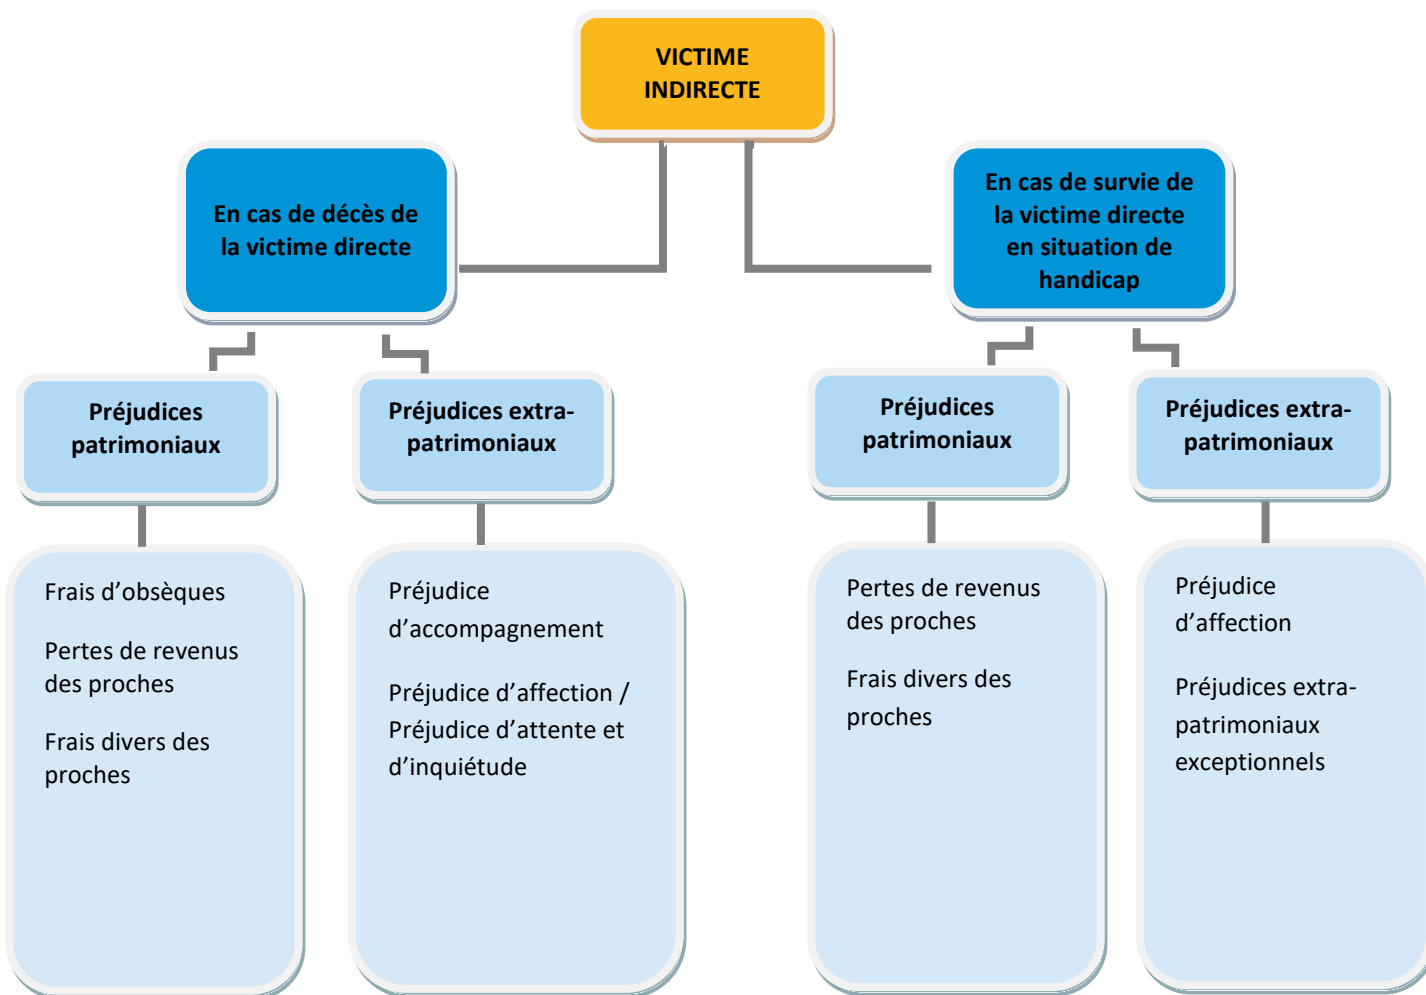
VICTIME INDIRECTE

En cas de décès de la victime directe

Préjudices patrimoniaux

Frais d'obsèques

Pertes de revenus des proches

Frais divers des proches

Préjudices extra-patrimoniaux

Préjudice d'accompagnement

Préjudice d'affection / Préjudice d'attente et d'inquiétude

En cas de survie de la victime directe en situation de handicap

Préjudices patrimoniaux

Pertes de revenus des proches

Frais divers des proches

Préjudices extra-patrimoniaux

Préjudice d'affection

Préjudices extra-patrimoniaux exceptionnels